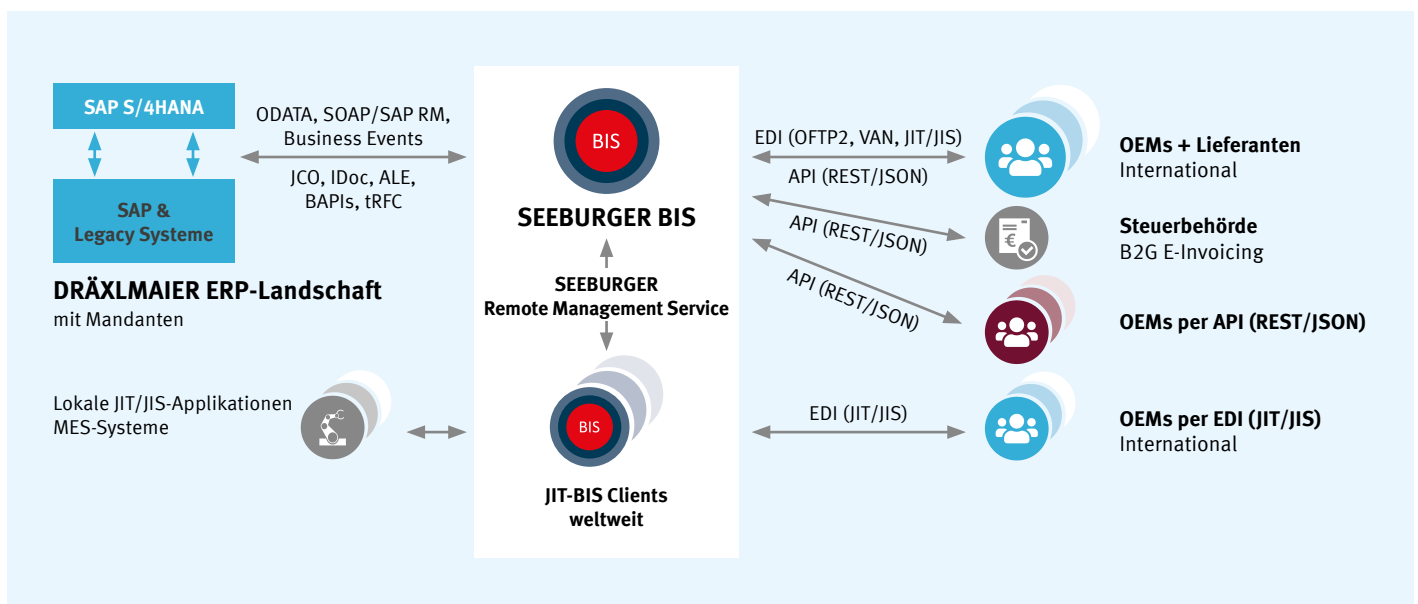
SAP S/4HANA

SAP & Legacy Systeme

DRÄXLMAIER ERP-Landschaft
mit Mandanten

ODATA, SOAP/SAP RM, Business Events

JCO, IDoc, ALE, BAPIs, tRFC

BIS

SEEBURGER BIS

SEEBURGER Remote Management Service

BIS

JIT-BIS Clients weltweit

Lokale JIT/JIS-Applikationen
MES-Systeme

EDI (OFTP2, VAN, JIT/JIS)

API (REST/JSON)

API (REST/JSON)

API (REST/JSON)

EDI (JIT/JIS)

OEMs + Lieferanten
International

Steuerbehörde
B2G E-Invoicing

OEMs per API (REST/JSON)

OEMs per EDI (JIT/JIS)
International